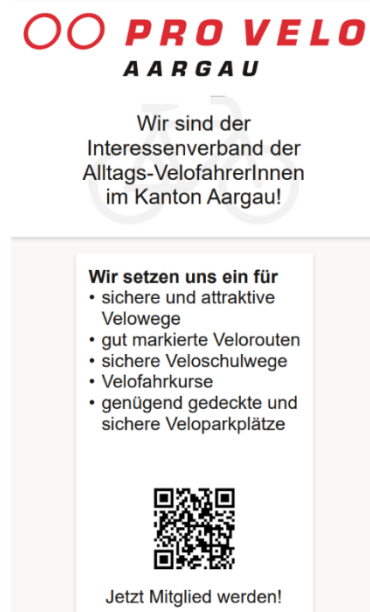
PRO VELO
AARGAU

Wir sind der Interessenverband der Alltags-VelofahrerInnen im Kanton Aargau!

Wir setzen uns ein für
• sichere und attraktive Velowege
• gut markierte Velorouten
• sichere Veloschulwege
• Velofahrkurse
• genügend gedeckte und sichere Veloparkplätze

Jetzt Mitglied werden!